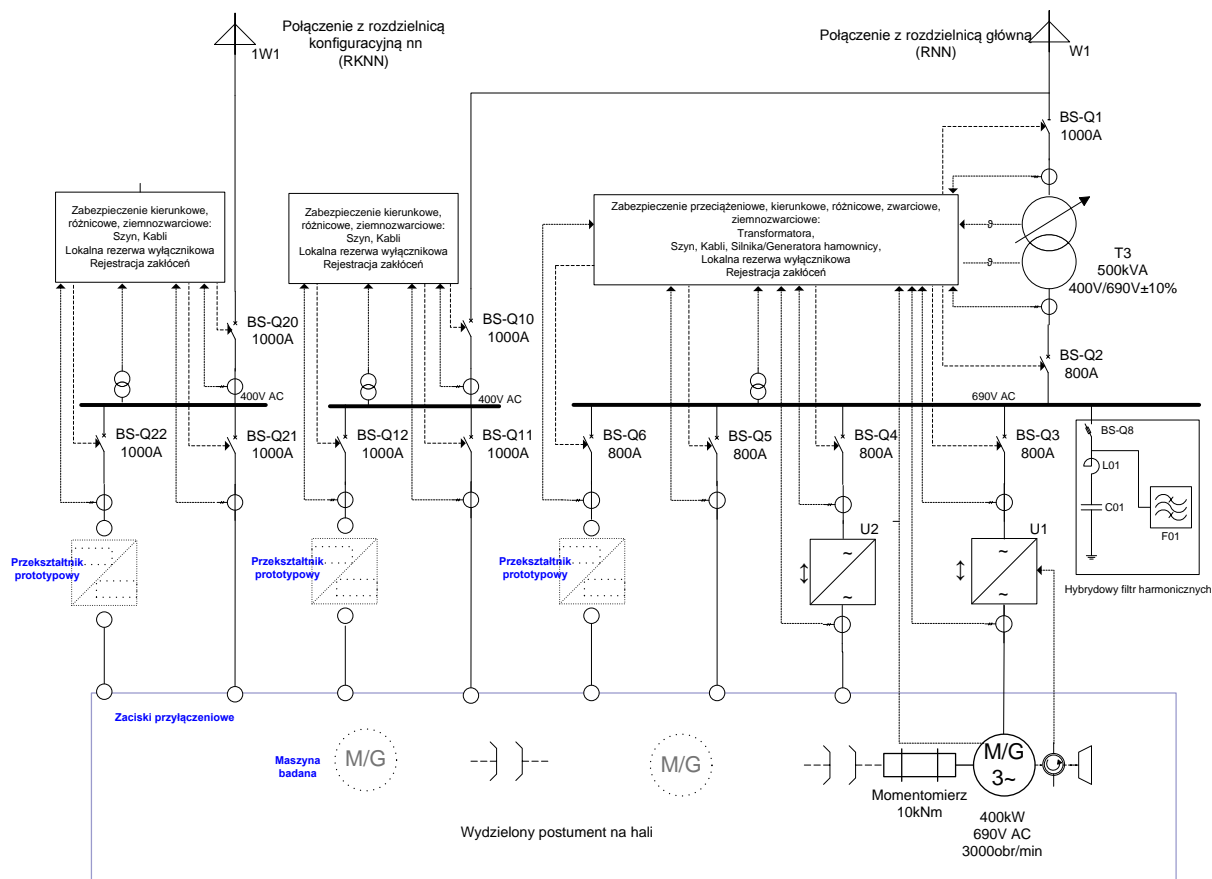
Połączenie z rozdzielnicą konfiguracyjną nn (RKNN)

1W1

Połączenie z rozdzielnicą główną (RNN)

W1

BS-Q1
1000A

Zabezpieczenie kierunkowe, różnicowe, ziemnozwarciowe:
Szyn, Kabli
Lokalna rezerwa wyłącznikowa
Rejestracja zakłóceń

Zabezpieczenie kierunkowe, różnicowe, ziemnozwarciowe:
Szyn, Kabli
Lokalna rezerwa wyłącznikowa
Rejestracja zakłóceń

Zabezpieczenie przeciążeniowe, kierunkowe, różnicowe, zwarciowe, ziemnozwarciowe:
Transformatora,
Szyn, Kabli, Silnika/Generatora hamownicy,
Lokalna rezerwa wyłącznikowa
Rejestracja zakłóceń

T3
500kVA
400V/690V±10%

BS-Q20
1000A

BS-Q10
1000A

BS-Q2
800A

400V AC

400V AC

690V AC

BS-Q22
1000A

BS-Q21
1000A

BS-Q12
1000A

BS-Q11
1000A

BS-Q6
800A

BS-Q5
800A

BS-Q4
800A

BS-Q3
800A

BS-Q8

L01

C01

F01

U2

U1

Przekształtnik prototypowy

Przekształtnik prototypowy

Przekształtnik prototypowy

Hybrydowy filtr harmonicznych

Zaciski przyłączeniowe

Maszyna badana

M/G

M/G

M/G
3~

Momentomierz
10kNm

400kW
690V AC
3000obr/min

Wydzielony postument na hali